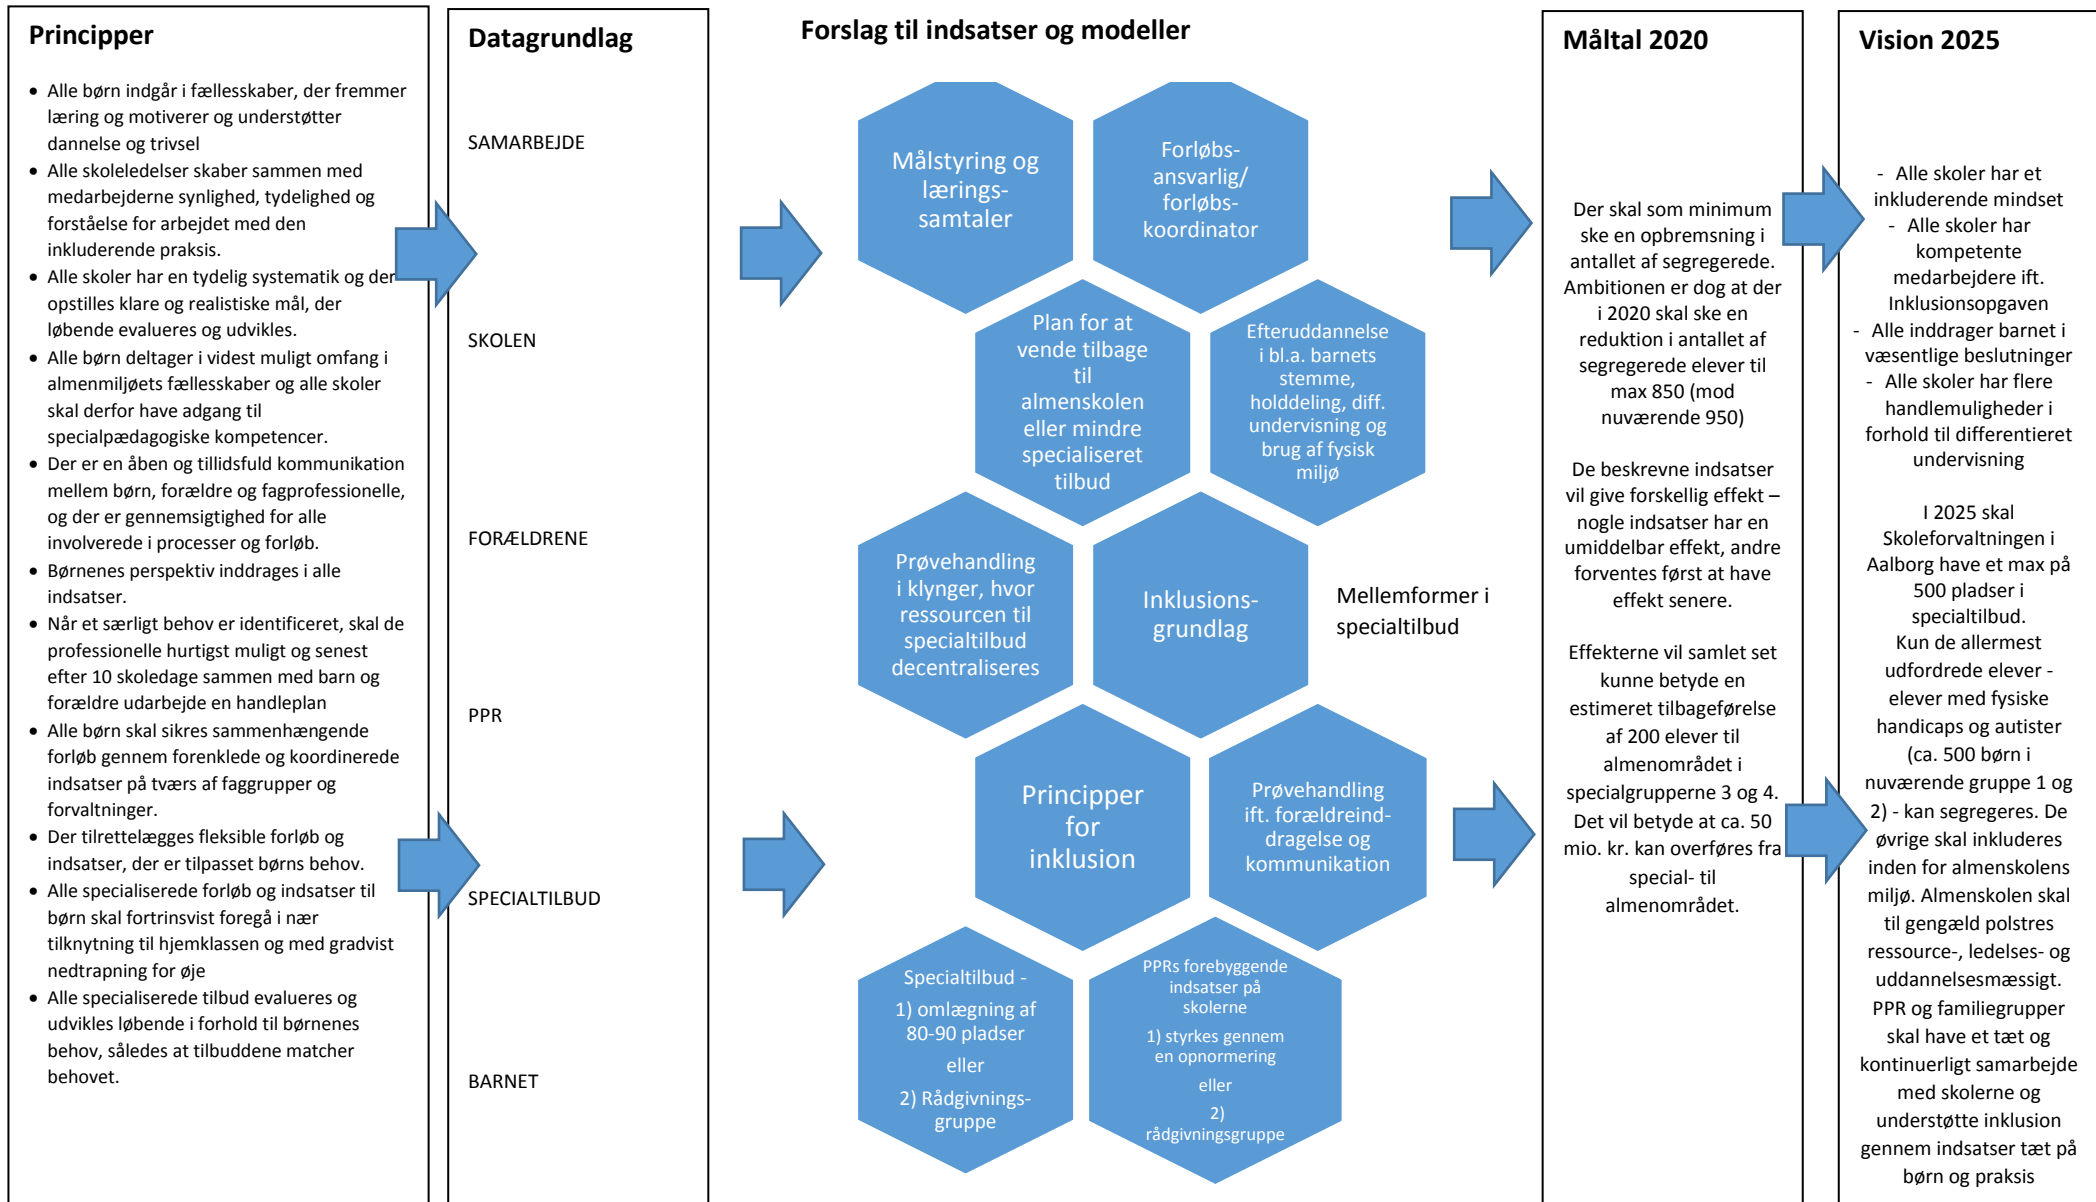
**Principper**

- Alle børn indgår i fællesskaber, der fremmer læring og motiverer og understøtter dannelse og trivsel
- Alle skoleledelser skaber sammen med medarbejderne synlighed, tydelighed og forståelse for arbejdet med den inkluderende praksis.
- Alle skoler har en tydelig systematik og der opstilles klare og realistiske mål, der løbende evalueres og udvikles.
- Alle børn deltager i videst muligt omfang i almenmiljøets fællesskaber og alle skoler skal derfor have adgang til specialpædagogiske kompetencer.
- Der er en åben og tillidsfuld kommunikation mellem børn, forældre og fagprofessionelle, og der er gennemsigtighed for alle involverede i processer og forløb.
- Børnenes perspektiv inddrages i alle indsatser.
- Når et særligt behov er identificeret, skal de professionelle hurtigst muligt og senest efter 10 skoledage sammen med barn og forældre udarbejde en handleplan
- Alle børn skal sikres sammenhængende forløb gennem forenklede og koordinerede indsatser på tværs af faggrupper og forvaltninger.
- Der tilrettelægges fleksible forløb og indsatser, der er tilpasset børns behov.
- Alle specialiserede forløb og indsatser til børn skal fortrinsvist foregå i nær tilknytning til hjemklassen og med gradvist nedtrapning for øje
- Alle specialiserede tilbud evalueres og udvikles løbende i forhold til børnenes behov, således at tilbuddene matcher behovet.

**Datagrundlag**

SAMARBEJDE

SKOLEN

FORÆLDRENE

PPR

SPECIALTILBUD

BARNET

**Forslag til indsatser og modeller**

Målstyring og lærings-samtaler

Forløbs-ansvarlig/forløbs-koordinator

Plan for at vende tilbage til almenskolen eller mindre specialiseret tilbud

Efteruddannelse i bl.a. barnets stemme, holddeling, diff. undervisning og brug af fysisk miljø

Prøvehandling i klynger, hvor ressourcen til specialtilbud decentraliseres

Inklusions-grundlag

Mellemformer i specialtilbud

Principper for inklusion

Prøvehandling ift. forældreind-dragelse og kommunikation

Specialtilbud - 1) omlægning af 80-90 pladser eller 2) Rådgivnings-gruppe

PPRs forebyggende indsatser på skolerne 1) styrkes gennem en opnormering eller 2) rådgivningsgruppe

**Måltal 2020**

Der skal som minimum ske en opbremsning i antallet af segregerede. Ambitionen er dog at der i 2020 skal ske en reduktion i antallet af segregerede elever til max 850 (mod nuværende 950)

De beskrevne indsatser vil give forskellig effekt – nogle indsatser har en umiddelbar effekt, andre forventes først at have effekt senere.

Effekterne vil samlet set kunne betyde en estimeret tilbageførelse af 200 elever til almenområdet i specialgrupperne 3 og 4. Det vil betyde at ca. 50 mio. kr. kan overføres fra special- til almenområdet.

**Vision 2025**

- Alle skoler har et inkluderende mindset
- Alle skoler har kompetente medarbejdere ift. Inklusionsopgaven
- Alle inddrager barnet i væsentlige beslutninger
- Alle skoler har flere handlemuligheder i forhold til differentieret undervisning

I 2025 skal Skoleforvaltningen i Aalborg have et max på 500 pladser i specialtilbud. Kun de allermest udfordrede elever - elever med fysiske handicaps og autister (ca. 500 børn i nuværende gruppe 1 og 2) - kan segregeres. De øvrige skal inkluderes inden for almenskolens miljø. Almenskolen skal til gengæld polstres ressource-, ledelses- og uddannelsesmæssigt. PPR og familiegrupper skal have et tæt og kontinuerligt samarbejde med skolerne og understøtte inklusion gennem indsatser tæt på børn og praksis